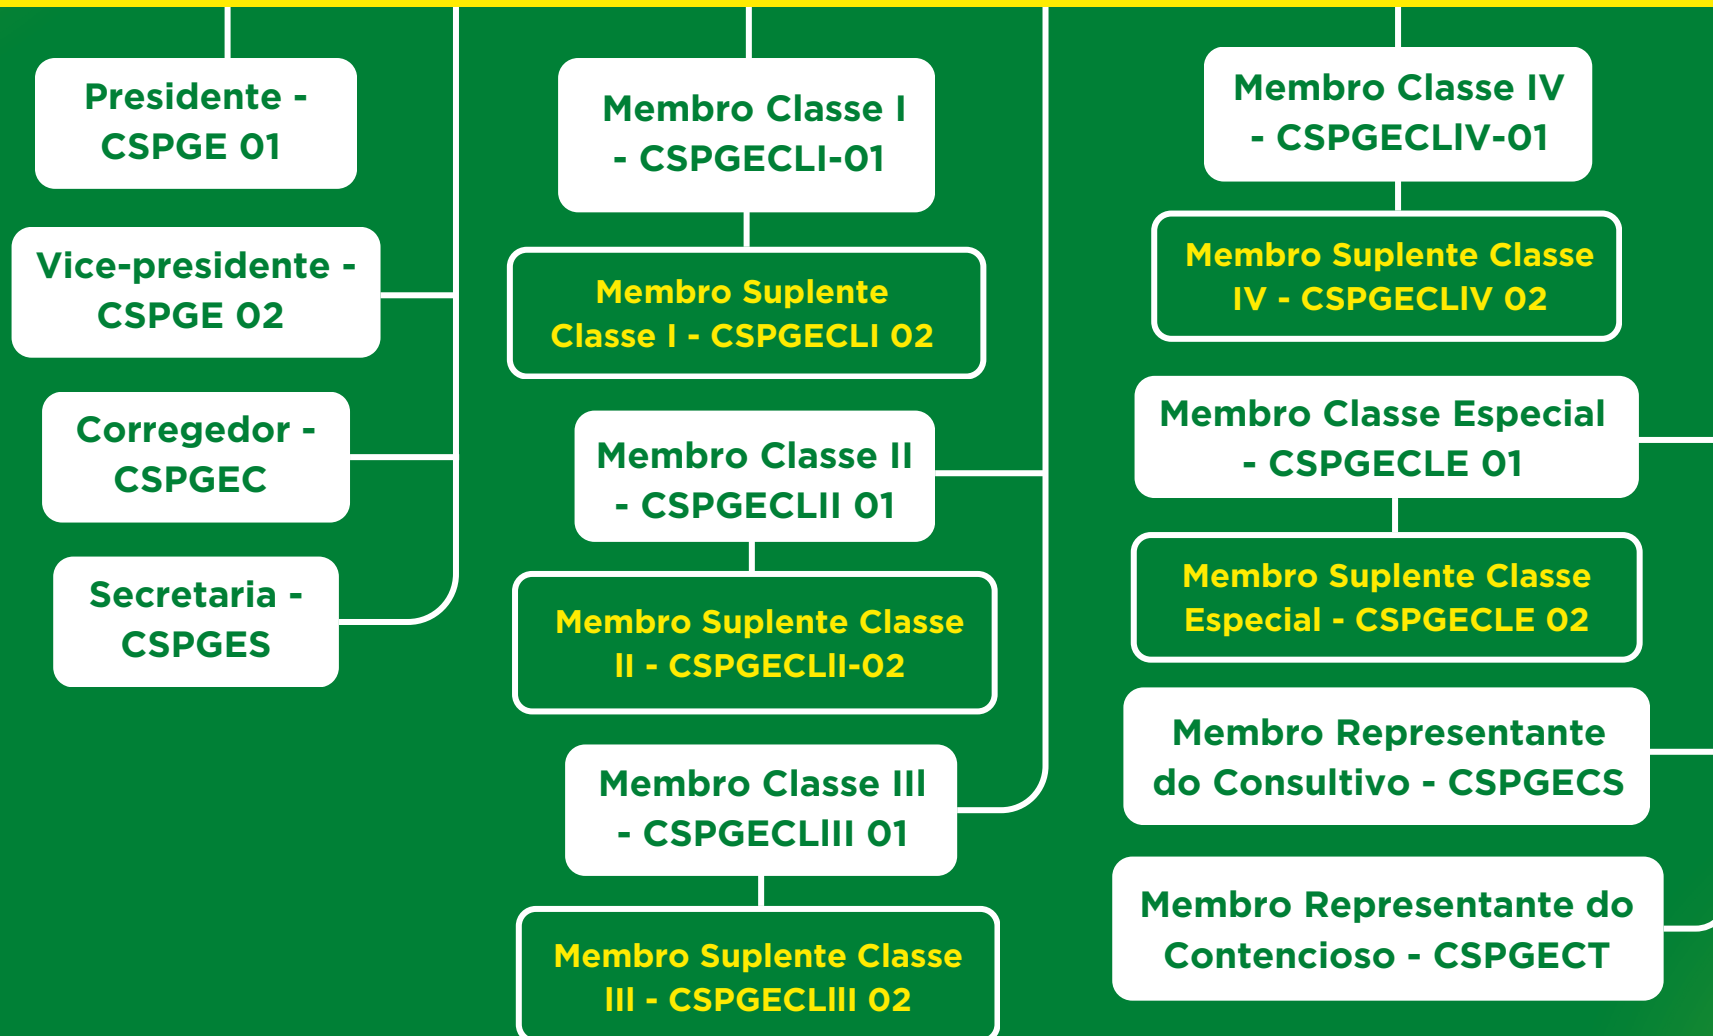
Presidente - CSPGE 01

Vice-presidente - CSPGE 02

Corregedor - CSPGEC

Secretaria - CSPGES

Membro Classe I - CSPGECLI-01

Membro Suplente Classe I - CSPGECLI 02

Membro Classe II - CSPGECLII 01

Membro Suplente Classe II - CSPGECLII-02

Membro Classe III - CSPGECLIII 01

Membro Suplente Classe III - CSPGECLIII 02

Membro Classe IV - CSPGECLIV-01

Membro Suplente Classe IV - CSPGECLIV 02

Membro Classe Especial - CSPGECLE 01

Membro Suplente Classe Especial - CSPGECLE 02

Membro Representante do Consultivo - CSPGECS

Membro Representante do Contencioso - CSPGECT